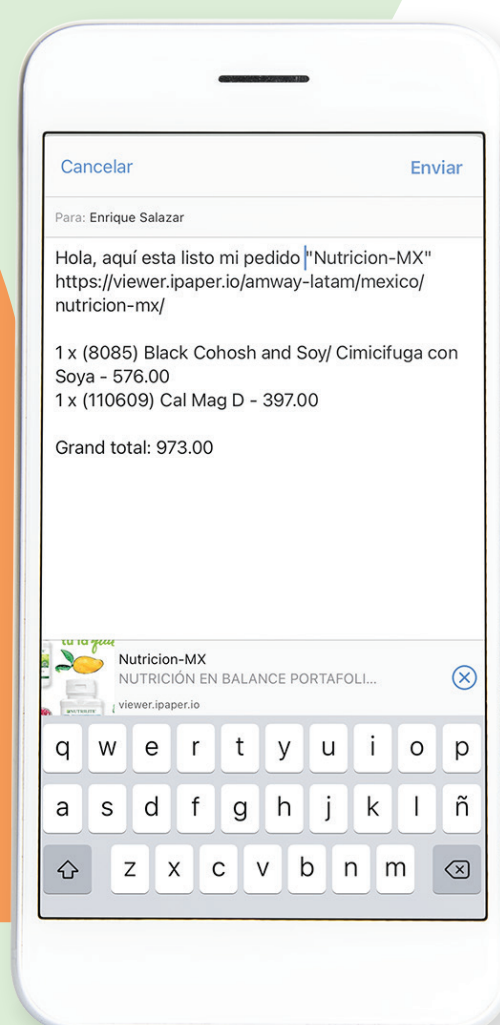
Cancelar

Enviar

Para: Enrique Salazar

Hola, aquí esta listo mi pedido "Nutricion-MX" https://viewer.ipaper.io/amway-latam/mexico/nutricion-mx/

1 x (8085) Black Cohosh and Soy/ Cimicifuga con Soya - 576.00
1 x (110609) Cal Mag D - 397.00

Grand total: 973.00

Nutricion-MX
NUTRICIÓN EN BALANCE PORTAFOLI...
viewer.ipaper.io

q w e r t y u i o p
a s d f g h j k l ñ
z x c v b n m